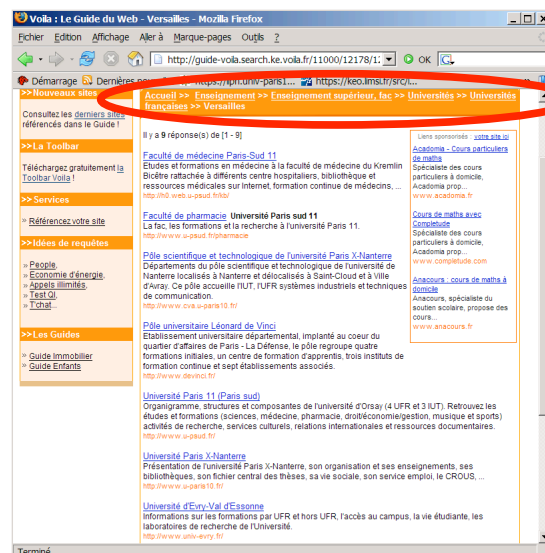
Voila : Le Guide du Web - Versailles - Mozilla Firefox

Fichier Edition Affichage Aller à Marque-pages Outils ?

http://guide-voila.search.ke.voila.fr/11000/12178/1 OK

Démarrage Dernières nouv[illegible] https://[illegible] https://keo.limsi.fr/src/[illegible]

>> Nouveaux sites

Consultez les derniers sites référencés dans le Guide !

>> La Toolbar

Téléchargez gratuitement la Toolbar Voila !

>> Services

» Référencez votre site

>> Idées de requêtes

» People, » Economie d'énergie, » Appels illimités, » Test QI, » T'chat...

>> Les Guides

» Guide Immobilier
» Guide Enfants

Accueil >> Enseignement >> Enseignement supérieur, fac >> Universités >> Universités françaises >> Versailles

Il y a 9 réponse(s) de [1 - 9]

Faculté de médecine Paris-Sud 11
Études et formations en médecine à la faculté de médecine du Kremlin Bicêtre rattachée à différents centre hospitaliers, bibliothèque et ressources médicales sur Internet, formation continue de médecins, ...
http://n0.web.u-psud.fr/kb/

Faculté de pharmacie Université Paris sud 11
La fac, les formations et la recherche à l'université Paris 11.
http://www.u-psud.fr/pharmacie

Pôle scientifique et technologique de l'université Paris X-Nanterre
Départements du pôle scientifique et technologique de l'université de Nanterre localisés à Nanterre et délocalisés à Saint-Cloud et à Ville d'Avray. Ce pôle accueille l'IUT, l'UFR systèmes industriels et techniques de communication.
http://www.cva.u-paris10.fr/

Pôle universitaire Léonard de Vinci
Etablissement universitaire départemental, implanté au coeur du quartier d'affaires de Paris - La Défense, le pôle regroupe quatre formations initiales, un centre de formation d'apprentis, trois instituts de formation continue et sept établissements associés.
http://www.devinci.fr/

Université Paris 11 (Paris sud)
Organigramme, structures et composantes de l'université d'Orsay (4 UFR et 3 IUT). Retrouvez les études et formations (sciences, médecine, pharmacie, droit/économie/gestion, musique et sports) activités de recherche, services culturels, relations internationales et ressources documentaires.
http://www.u-psud.fr/

Université Paris X-Nanterre
Présentation de l'université Paris X-Nanterre, son organisation et ses enseignements, ses bibliothèques, son fichier central des thèses, sa vie sociale, son service emploi, le CROUS, ...
http://www.u-paris10.fr/

Université d'Evry-Val d'Essonne
Informations sur les formations par UFR et hors UFR, l'accès au campus, la vie étudiante, les laboratoires de recherche de l'Université.
http://www.univ-evry.fr/

Liens sponsorisés votre site ici

Academia - Cours particuliers de maths
Spécialiste des cours particuliers à domicile. Academia prop...
www.acadomia.fr

Cours de maths avec Completude
Spécialiste des cours particuliers à domicile. Academia prop...
www.completude.com

Anacours : cours de maths à domicile
Anacours, spécialiste du soutien scolaire, propose des cours...
www.anacours.fr

Terminé